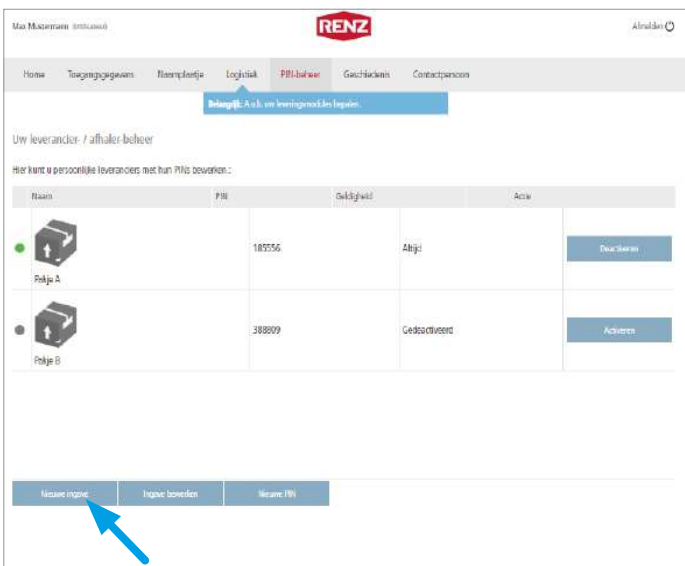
Max Mustermann (Artikelnr)

RENZ

Afmelden

Home | Toegangsgegevens | Naamplaatje | Logistiek | PIN-beheer | Geschiedenis | Contactpersoon

Belangrijk: A.u.b. uw leveringsmodules bepalen.

Uw leverancier- / afhaler-beheer

Hier kunt u persoonlijke leveranciers met hun PINs bewerken.:

| Naam | PIN | Geldigheid | Actie |
|---|---|---|---|
| Pakje A | 185556 | Altijd | Deactiveren |
| Pakje B | 388809 | Gedeactiveerd | Activeren |

Nieuwe ingave | Ingave bewerken | Nieuwe PIN